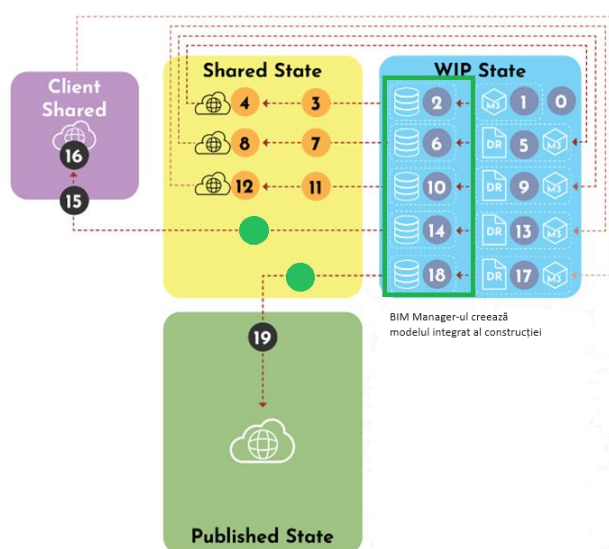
Client Shared

16

15

Shared State

4 3

8 7

12 11

WIP State

2 M3 1 0

6 DR 5 M3

10 DR 9 M3

14 DR 13 M3

18 DR 17 M3

BIM Manager-ul creează modelul integrat al construcției

19

Published State